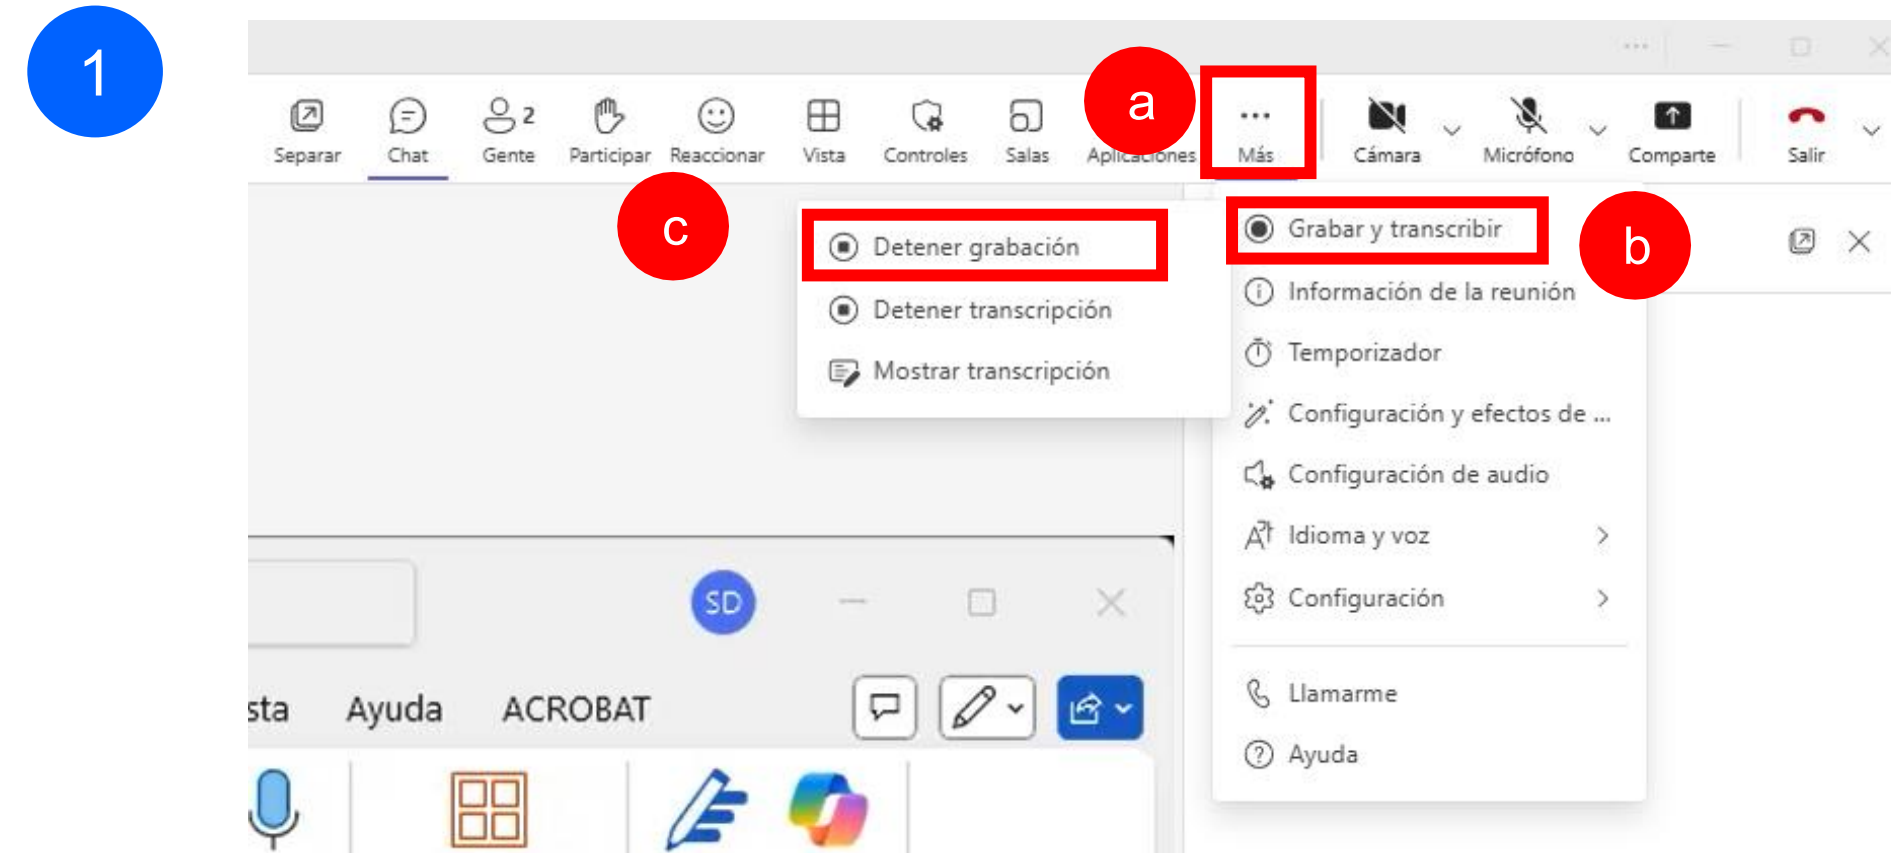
1

Separar Chat Gente 2 Participar Reaccionar Vista Controles Salas Aplicaciones a Más Cámara Micrófono Comparte Salir

c

Detener grabación

Detener transcripción

Mostrar transcripción

Grabar y transcribir

b

Información de la reunión

Temporizador

Configuración y efectos de ...

Configuración de audio

Idioma y voz

Configuración

Llamarme

Ayuda

SD

sta Ayuda ACROBAT